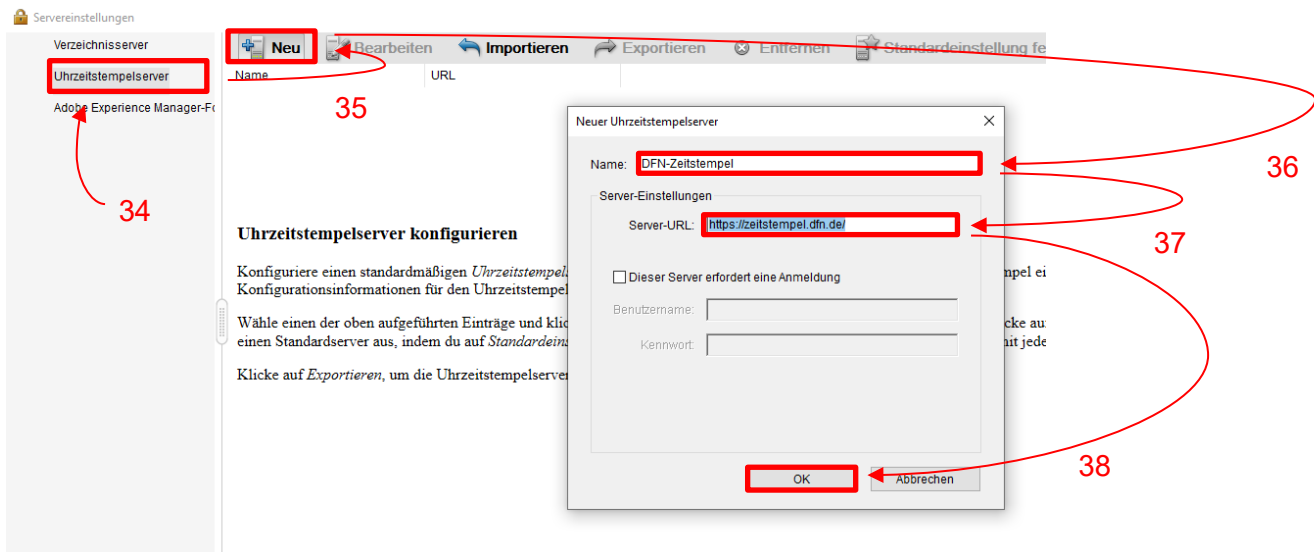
Servereinstellungen

Verzeichnisserver
Uhrzeitstempelserver
Adobe Experience Manager-Fo

Neu | Bearbeiten | Importieren | Exportieren | Entfernen | Standardeinstellung fe

Name | URL

35

34

Uhrzeitstempelserver konfigurieren

Konfiguriere einen standardmäßigen *Uhrzeitstempel*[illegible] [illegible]mpel ei
Konfigurationsinformationen für den Uhrzeitstempel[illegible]

Wähle einen der oben aufgeführten Einträge und kli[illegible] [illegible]cke au
einen Standardserver aus, indem du auf *Standardeins*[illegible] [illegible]nit jede

Klicke auf *Exportieren*, um die Uhrzeitstempelserver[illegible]

Neuer Uhrzeitstempelserver

Name: DFN-Zeitstempel

Server-Einstellungen

Server-URL: https://zeitstempel.dfn.de/

Dieser Server erfordert eine Anmeldung

Benutzername:

Kennwort:

OK
Abbrechen

36

37

38